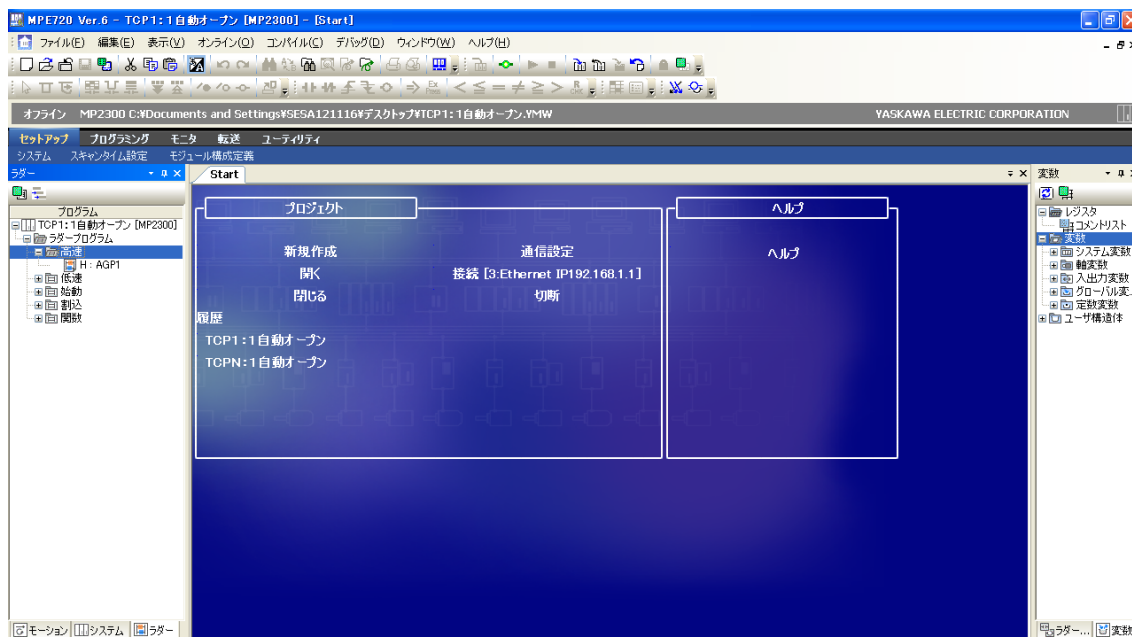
MPE720 Ver.6 - TCP1:1自動オープン [MP2300] - [Start]

ファイル(F) 編集(E) 表示(V) オンライン(O) コンパイル(C) デバッグ(D) ウィンドウ(W) ヘルプ(H)

オフライン MP2300 C:¥Documents and Settings¥SESA121116¥デスクトップ¥TCP1:1自動オープン.YMW YASKAWA ELECTRIC CORPORATION

セットアップ プログラミング モニタ 転送 ユーティリティ

システム スキャンタイム設定 モジュール構成定義

ラダー

プログラム
TCP1:1自動オープン [MP2300]
ラダープログラム
高速
H : AGP1
低速
始動
割込
関数

Start

プロジェクト

新規作成
開く
閉じる

通信設定
接続 [3:Ethernet IP192.168.1.1]
切断

履歴
TCP1:1自動オープン
TCPN:1自動オープン

ヘルプ

ヘルプ

変数

レジスタ
コメントリスト
変数
システム変数
軸変数
入出力変数
グローバル変
定数変数
ユーザ構造体

モーション システム ラダー

ラダー... 変数